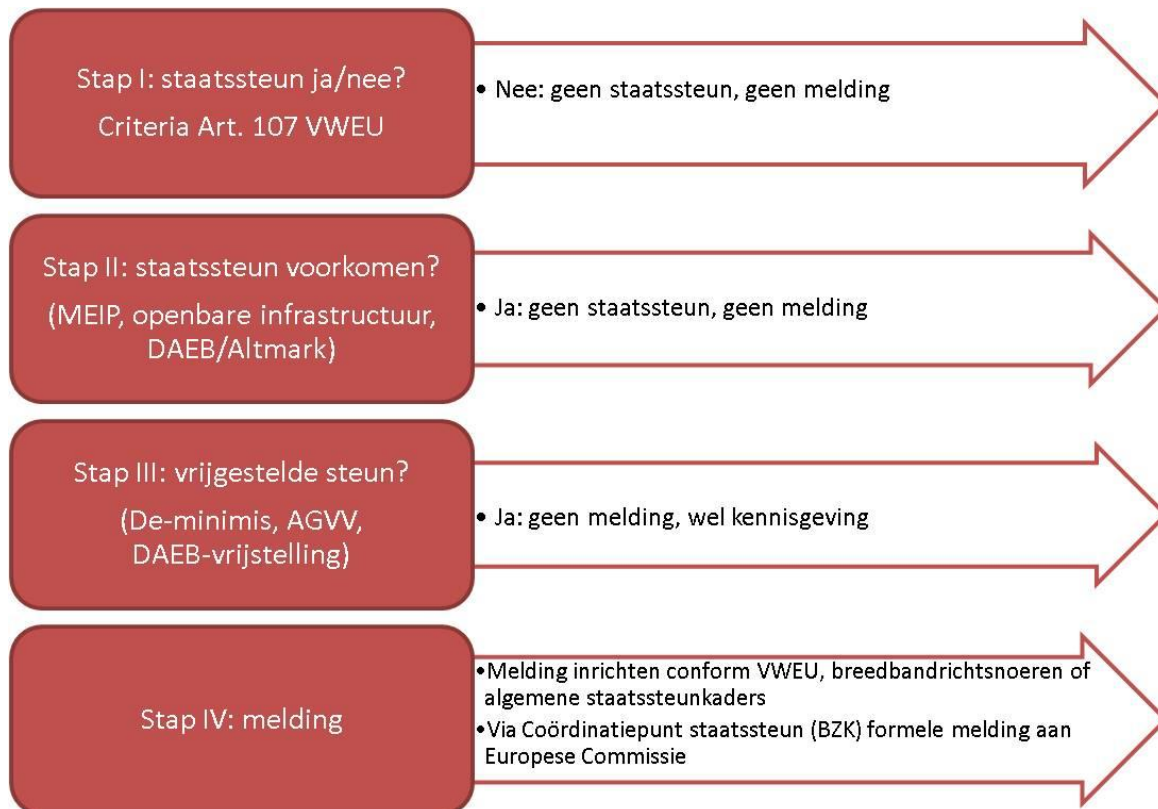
Stap I: staatssteun ja/nee?
Criteria Art. 107 VWEU

• Nee: geen staatssteun, geen melding

Stap II: staatssteun voorkomen?
(MEIP, openbare infrastructuur, DAEB/Altmark)

• Ja: geen staatssteun, geen melding

Stap III: vrijgestelde steun?
(De-minimis, AGVV, DAEB-vrijstelling)

• Ja: geen melding, wel kennisgeving

Stap IV: melding

• Melding inrichten conform VWEU, breedbandrichtsnoeren of algemene staatssteunkaders
• Via Coördinatiepunt staatssteun (BZK) formele melding aan Europese Commissie